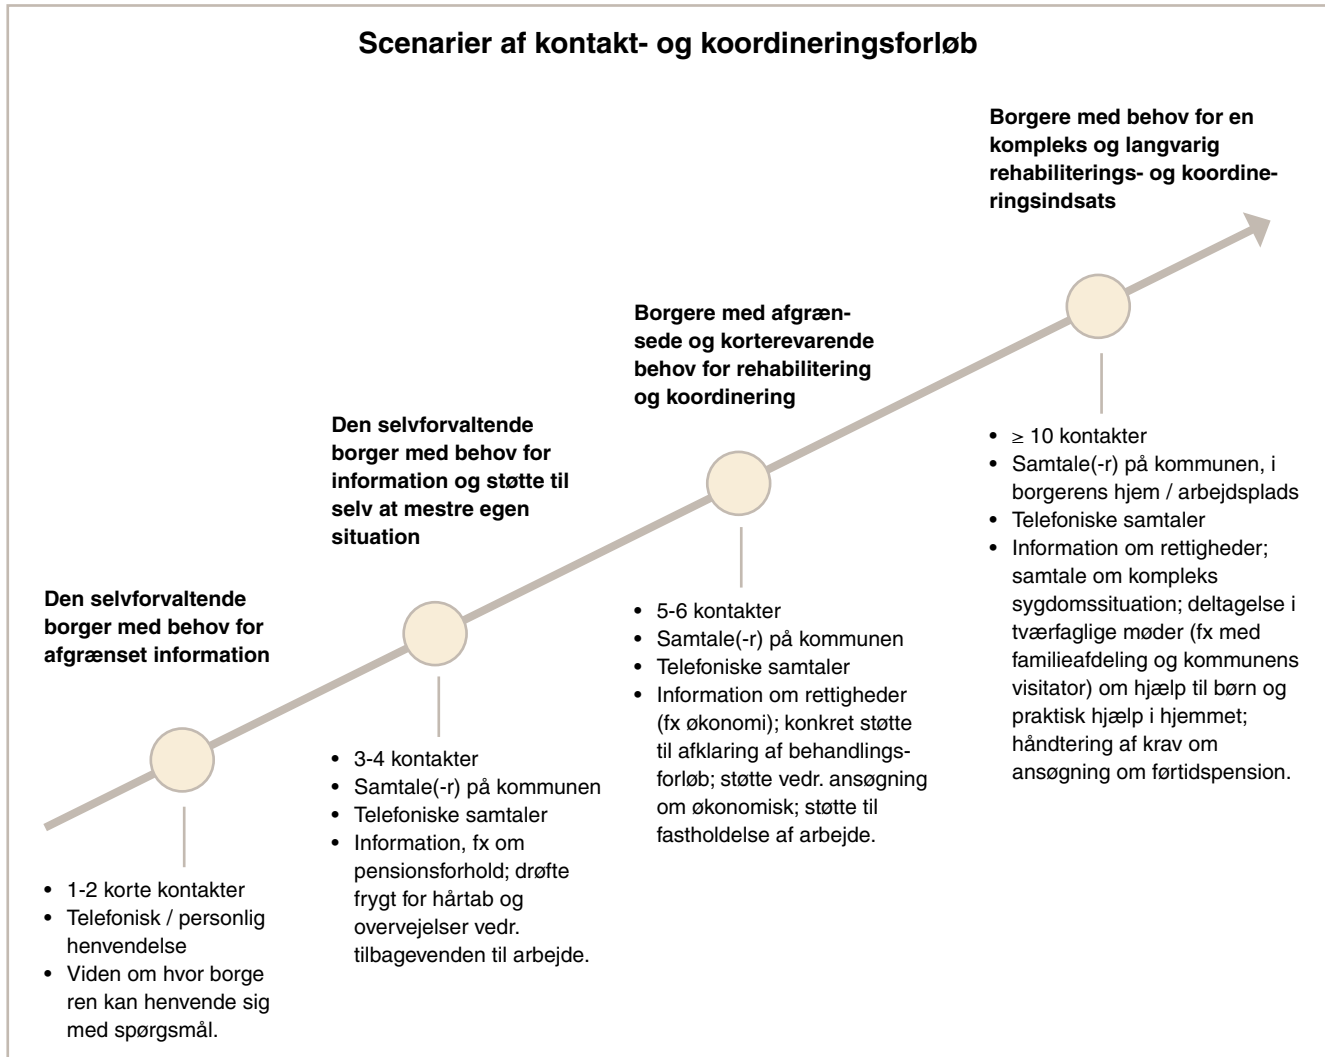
Scenarier af kontakt- og koordineringsforløb

Den selvforvaltende borger med behov for afgrænset information

• 1-2 korte kontakter
• Telefonisk / personlig henvendelse
• Viden om hvor borge ren kan henvende sig med spørgsmål.

Den selvforvaltende borger med behov for information og støtte til selv at mestre egen situation

• 3-4 kontakter
• Samtale(-r) på kommunen
• Telefoniske samtaler
• Information, fx om pensionsforhold; drøfte frygt for hårtab og overvejelser vedr. tilbagevenden til arbejde.

Borgere med afgrænsede og korterevarende behov for rehabilitering og koordinering

• 5-6 kontakter
• Samtale(-r) på kommunen
• Telefoniske samtaler
• Information om rettigheder (fx økonomi); konkret støtte til afklaring af behandlingsforløb; støtte vedr. ansøgning om økonomisk; støtte til fastholdelse af arbejde.

Borgere med behov for en kompleks og langvarig rehabiliterings- og koordineringsindsats

• ≥ 10 kontakter
• Samtale(-r) på kommunen, i borgerens hjem / arbejdsplads
• Telefoniske samtaler
• Information om rettigheder; samtale om kompleks sygdomssituation; deltagelse i tværfaglige møder (fx med familieafdeling og kommunens visitator) om hjælp til børn og praktisk hjælp i hjemmet; håndtering af krav om ansøgning om førtidspension.